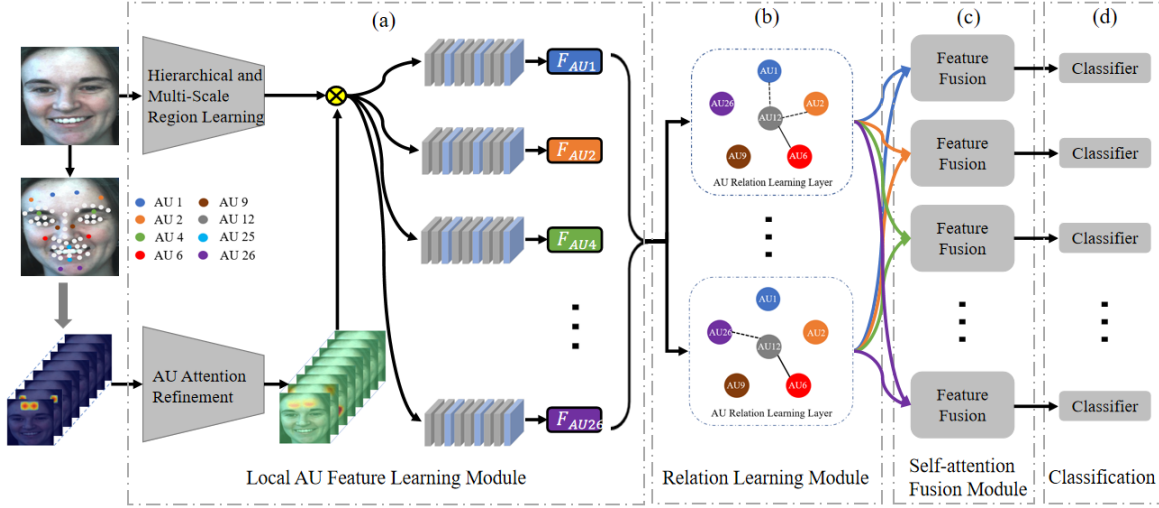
(a)

(b)

(c)

(d)

Hierarchical and Multi-Scale Region Learning

$F_{AU1}$

$F_{AU2}$

$F_{AU4}$

$F_{AU26}$

AU 1
AU 2
AU 4
AU 6
AU 9
AU 12
AU 25
AU 26

AU Attention Refinement

AU1
AU26
AU2
AU12
AU9
AU6
AU Relation Learning Layer

AU1
AU26
AU2
AU12
AU9
AU6
AU Relation Learning Layer

Feature Fusion

Feature Fusion

Feature Fusion

Feature Fusion

Classifier

Classifier

Classifier

Classifier

Local AU Feature Learning Module

Relation Learning Module

Self-attention Fusion Module

Classification